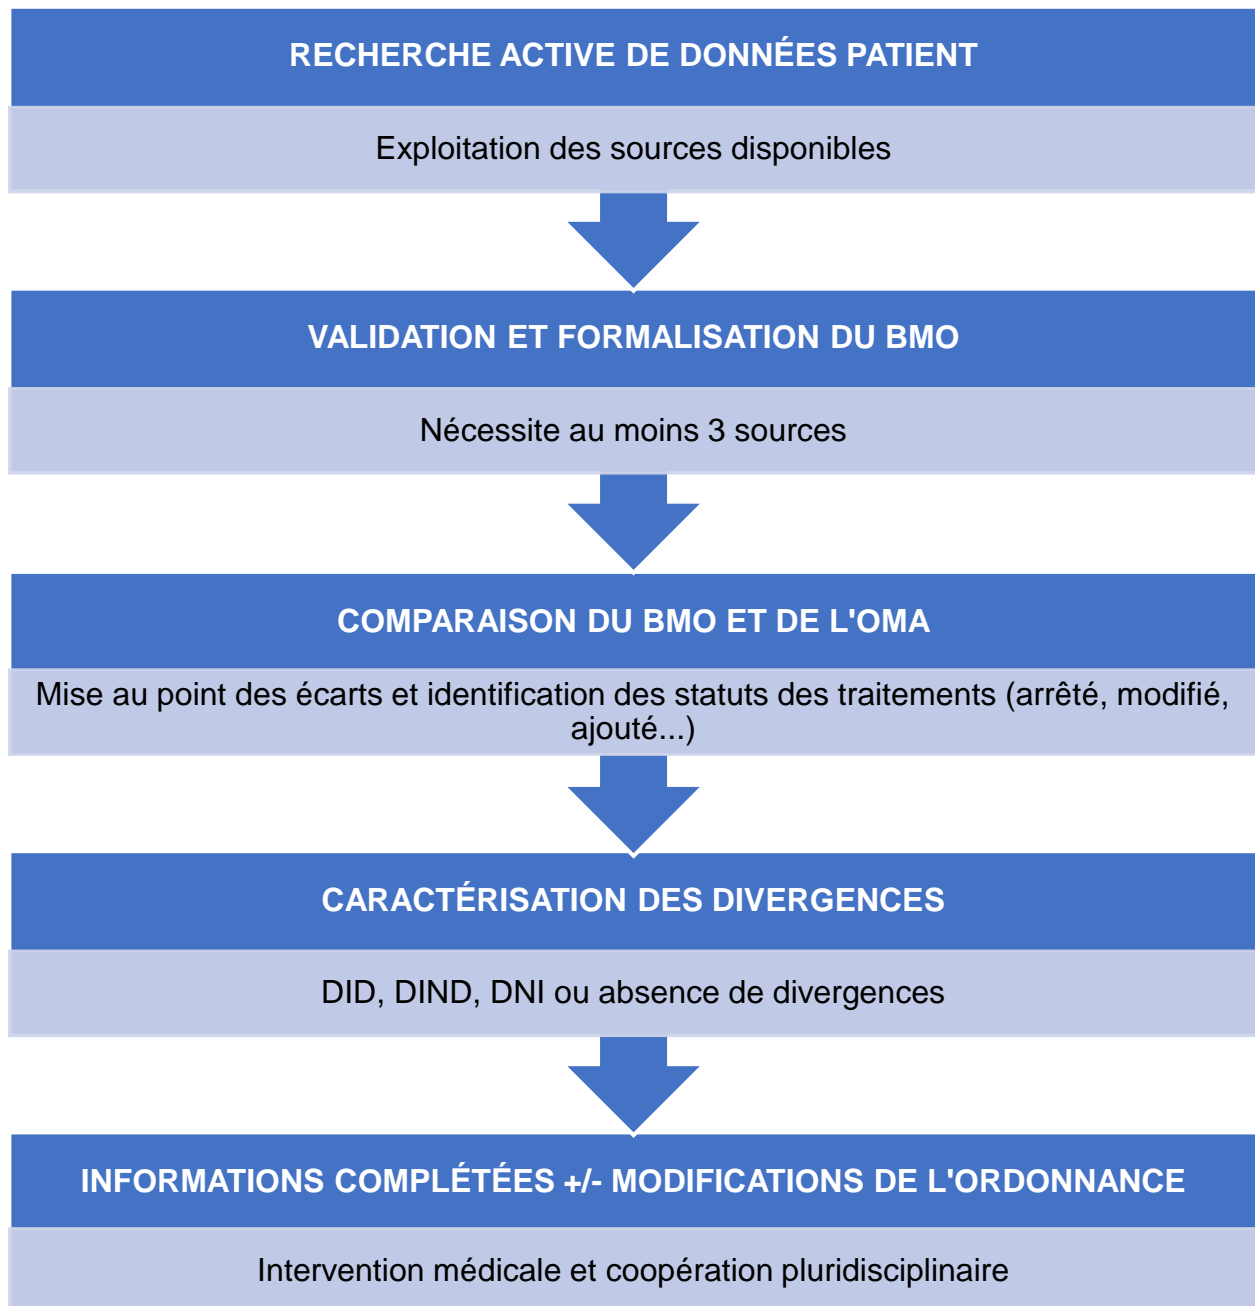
RECHERCHE ACTIVE DE DONNÉES PATIENT

Exploitation des sources disponibles

VALIDATION ET FORMALISATION DU BMO

Nécessite au moins 3 sources

COMPARAISON DU BMO ET DE L'OMA

Mise au point des écarts et identification des statuts des traitements (arrêté, modifié, ajouté...)

CARACTÉRISATION DES DIVERGENCES

DID, DIND, DNI ou absence de divergences

INFORMATIONS COMPLÉTÉES +/- MODIFICATIONS DE L'ORDONNANCE

Intervention médicale et coopération pluridisciplinaire